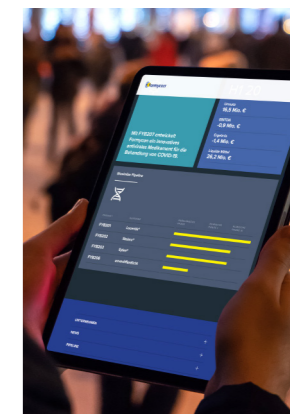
formycon

Mit FYB207 entwickelt Formycon ein innovatives antivirales Medikament für die Behandlung von COVID-19

Umsatz
16,5 Mio. €

EBITDA
-0,8 Mio. €

Ergebnis
-1,4 Mio. €

Liquide Mittel
26,2 Mio. €

Biosimilar Pipeline

FYB201
FYB202
FYB203
FYB206

Lucentis®
Stelara®
Eylea®
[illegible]

UNTERNEHMEN
NEWS
PIPELINE